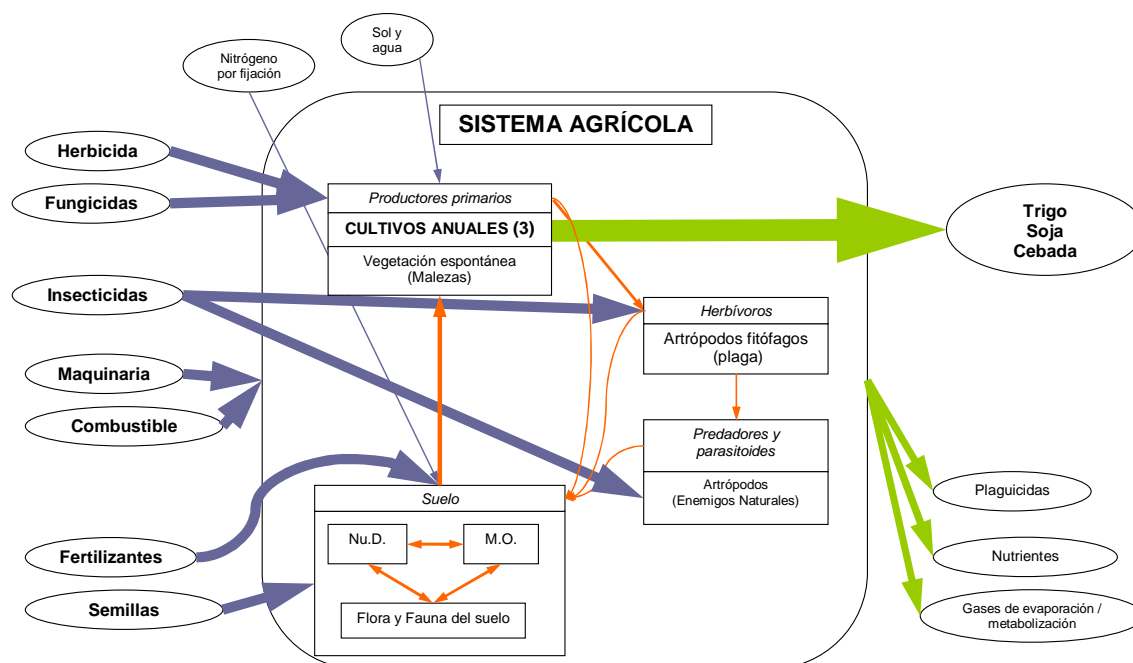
Sol y agua

Nitrógeno por fijación

SISTEMA AGRÍCOLA

Herbicida

Fungicidas

Insecticidas

Maquinaria

Combustible

Fertilizantes

Semillas

Productores primarios

CULTIVOS ANUALES (3)

Vegetación espontánea (Malezas)

Herbívoros

Artrópodos fitófagos (plaga)

Predadores y parasitoides

Artrópodos (Enemigos Naturales)

Suelo

Nu.D.

M.O.

Flora y Fauna del suelo

Trigo
Soja
Cebada

Plaguicidas

Nutrientes

Gases de evaporación / metabolización